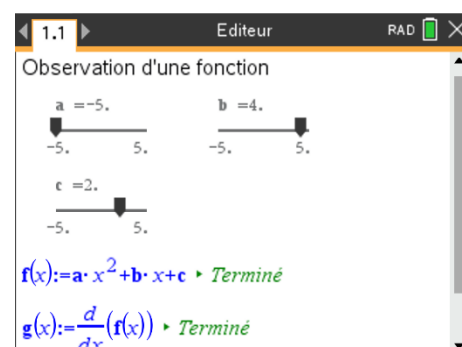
1.1 Editeur RAD

Observation d'une fonction

a =−5.
−5. 5.

b =4.
−5. 5.

c =2.
−5. 5.

$\mathbf{f}(x):=\mathbf{a}\cdot x^2+\mathbf{b}\cdot x+\mathbf{c}$ ▸ Terminé

$\mathbf{g}(x):=\frac{d}{dx}(\mathbf{f}(x))$ ▸ Terminé